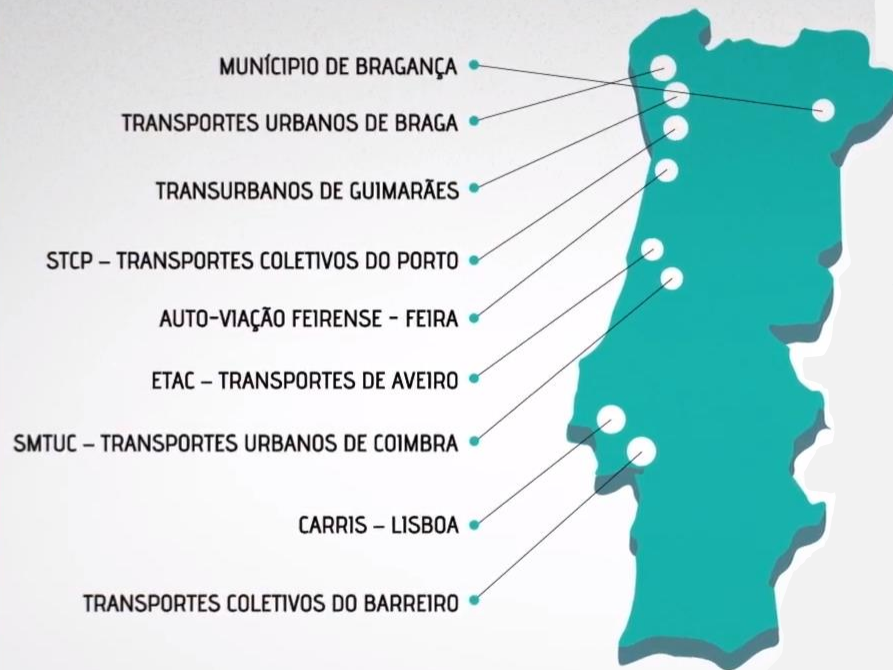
MUNÍCIPIO DE BRAGANÇA

TRANSPORTES URBANOS DE BRAGA

TRANSURBANOS DE GUIMARÃES

STCP – TRANSPORTES COLETIVOS DO PORTO

AUTO-VIAÇÃO FEIRENSE - FEIRA

ETAC – TRANSPORTES DE AVEIRO

SMTUC – TRANSPORTES URBANOS DE COIMBRA

CARRIS – LISBOA

TRANSPORTES COLETIVOS DO BARREIRO